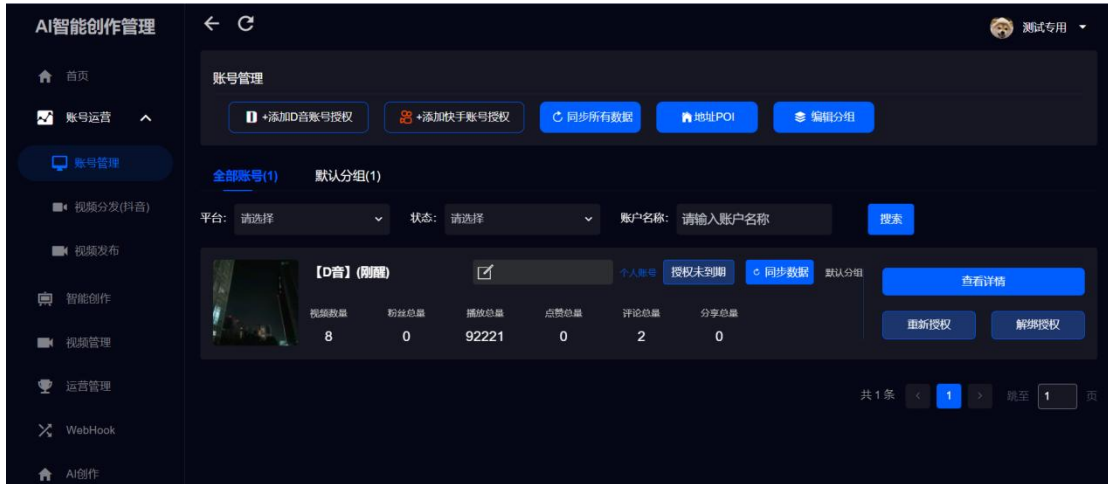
AI智能创作管理

首页
账号运营
账号管理
视频分发(抖音)
视频发布
智能创作
视频管理
运营管理
WebHook
AI创作

测试专用

账号管理
+添加D音账号授权
+添加快手账号授权
同步所有数据
地址POI
编辑分组

全部账号(1)
默认分组(1)

平台: 请选择
状态: 请选择
账户名称: 请输入账户名称
搜索

【D音】(刚醒)
个人账号
授权未到期
同步数据
默认分组
查看详情

| 视频数量 | 粉丝总量 | 播放总量 | 点赞总量 | 评论总量 | 分享总量 |
|---|---|---|---|---|---|
| 8 | 0 | 92221 | 0 | 2 | 0 |

重新授权
解绑授权

共1条 < 1 > 跳至 1 页